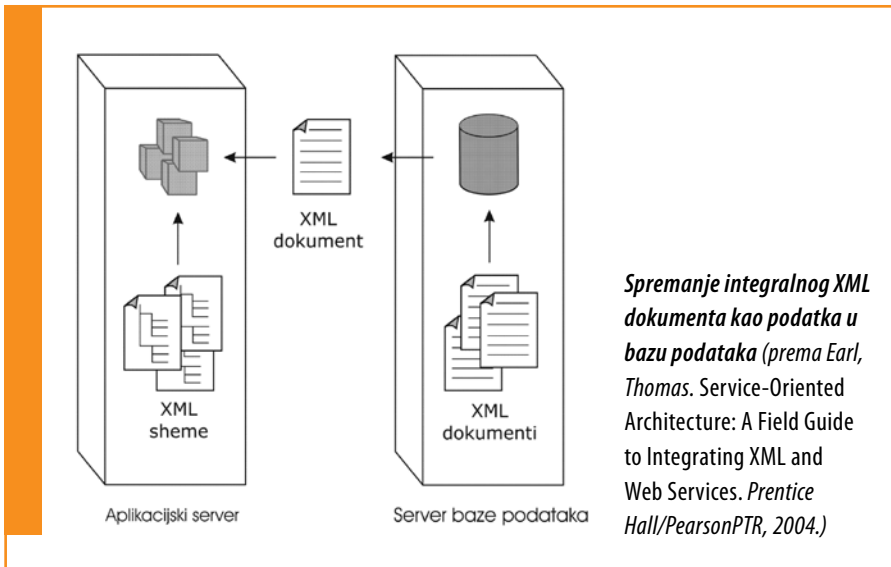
XML dokument

XML sheme

XML dokumenti

Aplikacijski server

Server baze podataka

Spremanje integralnog XML dokumenta kao podatka u bazu podataka (prema Earl, Thomas. Service-Oriented Architecture: A Field Guide to Integrating XML and Web Services. Prentice Hall/PearsonPTR, 2004.)